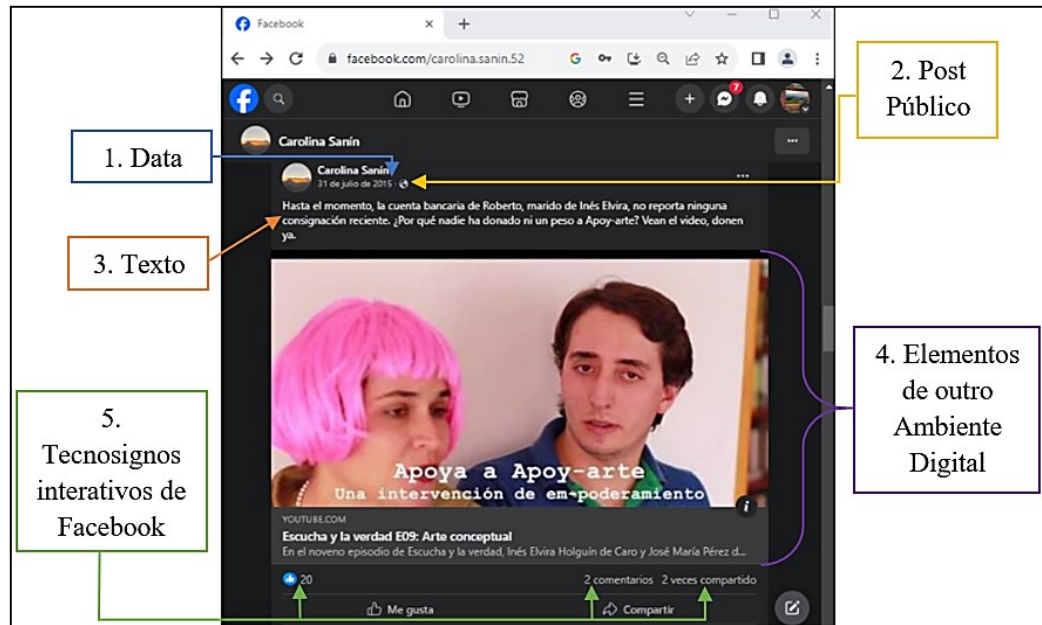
Facebook
facebook.com/carolina.sanin.52

2. Post Público

Carolina Sanín

1. Data

Carolina Sanín
31 de julio de 2015 ·

Hasta el momento, la cuenta bancaria de Roberto, marido de Inés Elvira, no reporta ninguna consignación reciente. ¿Por qué nadie ha donado ni un peso a Apoy-arte? Vean el video, donen ya.

3. Texto

Apoya a Apoy-arte
Una intervención de em-poderamiento

4. Elementos de outro Ambiente Digital

5. Tecnosignos interativos de Facebook

YOUTUBE.COM
Escucha y la verdad E09: Arte conceptual
En el noveno episodio de Escucha y la verdad, Inés Elvira Holguín de Caro y José María Pérez d...

20
2 comentarios 2 veces compartido
Me gusta
Compartir